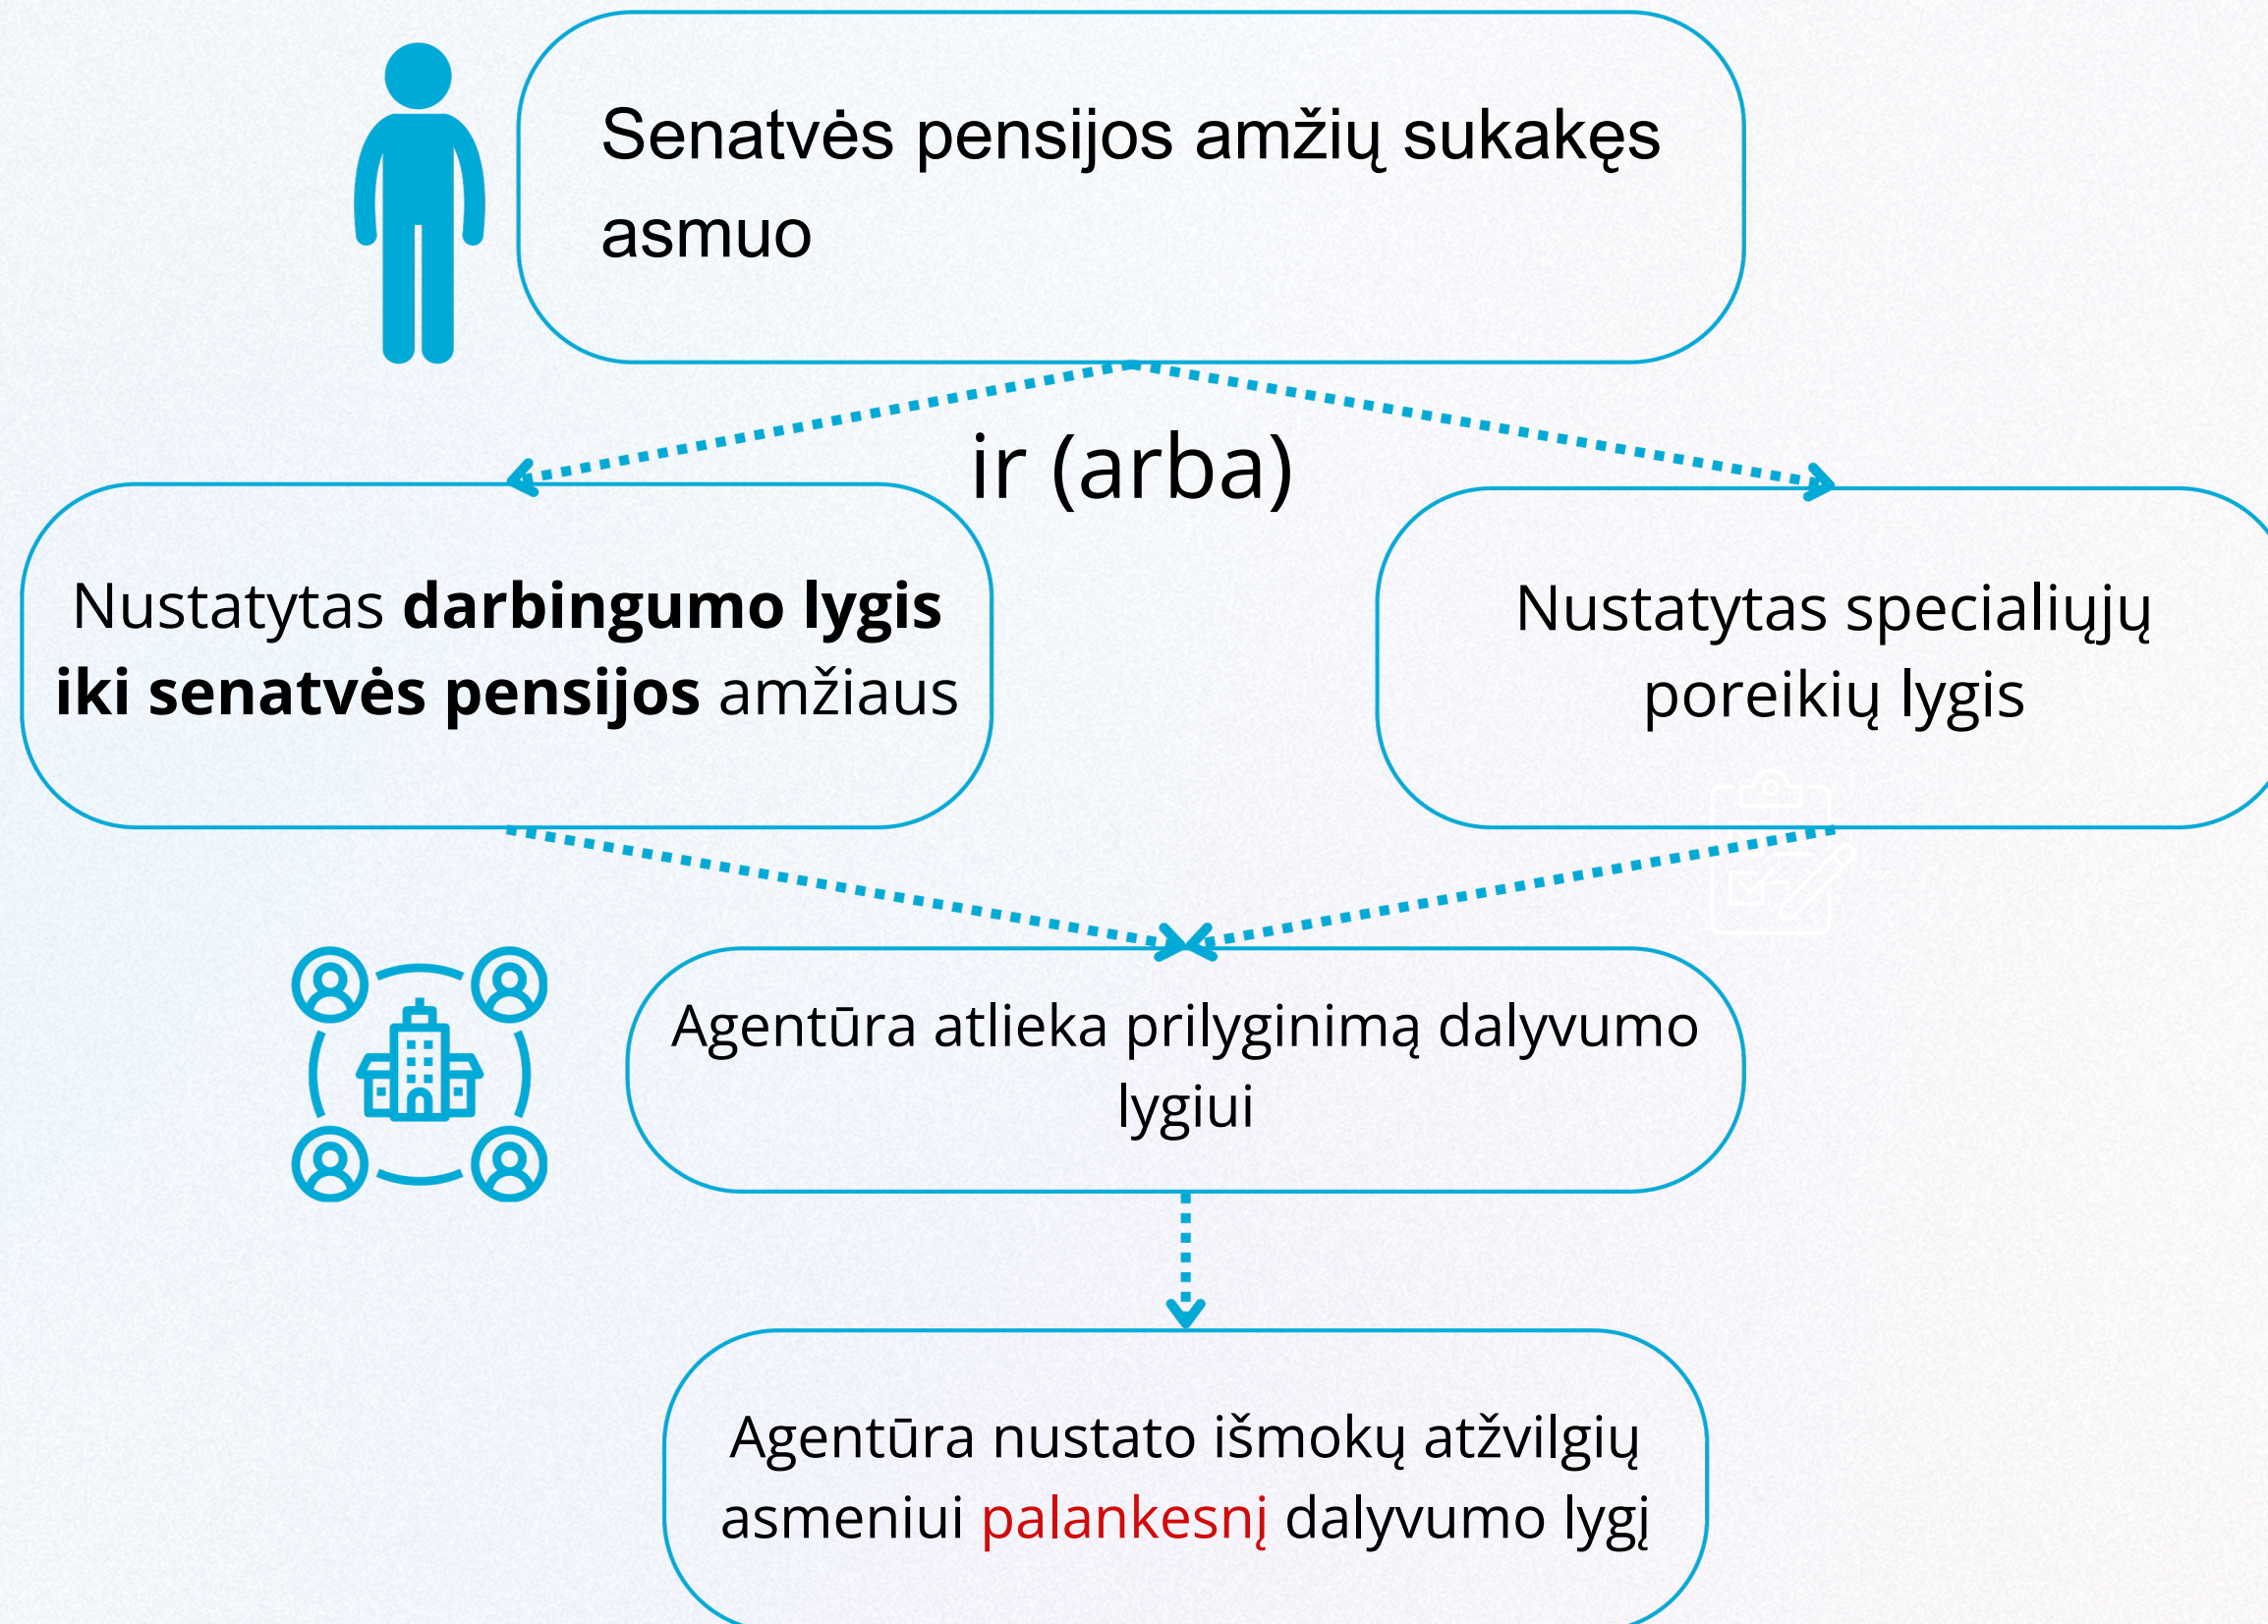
Senatvės pensijos amžių sukakęs asmuo

ir (arba)

Nustatytas **darbingumo lygis iki senatvės pensijos** amžiaus

Nustatytas specialiųjų poreikių lygis

Agentūra atlieka prilyginimą dalyvumo lygiui

Agentūra nustato išmokų atžvilgių asmeniui palankesnį dalyvumo lygį